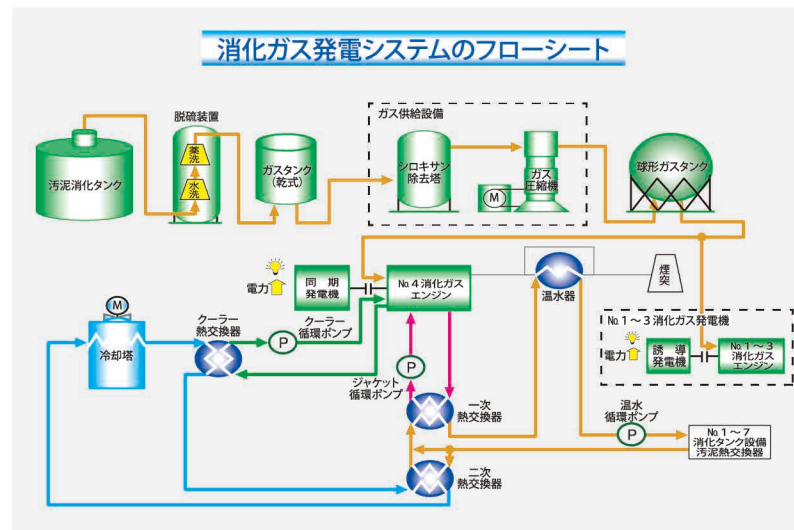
消化ガス発電システムのフローシート

汚泥消化タンク

脱硫装置

薬洗

水洗

ガスタンク（乾式）

ガス供給設備

シロキサン除去塔

M

ガス圧縮機

球形ガスタンク

電力

同期発電機

№４消化ガスエンジン

温水器

煙突

M

冷却塔

クーラー熱交換器

P

クーラー循環ポンプ

P

ジャケット循環ポンプ

一次熱交換器

二次熱交換器

№１～３消化ガス発電機

電力

誘導発電機

№１～３消化ガスエンジン

温水循環ポンプ

P

№１～７消化タンク設備汚泥熱交換器